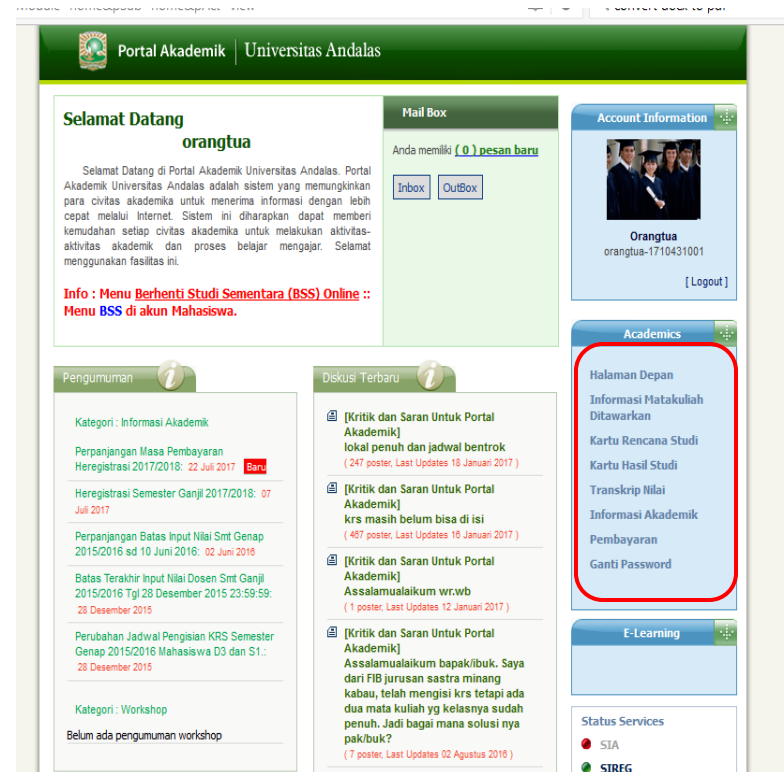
Portal Akademik | Universitas Andalas

Selamat Datang
orangtua

Selamat Datang di Portal Akademik Universitas Andalas. Portal Akademik Universitas Andalas adalah sistem yang memungkinkan para civitas akademika untuk menerima informasi dengan lebih cepat melalui Internet. Sistem ini diharapkan dapat memberi kemudahan setiap civitas akademika untuk melakukan aktivitas-aktivitas akademik dan proses belajar mengajar. Selamat menggunakan fasilitas ini.

Info : Menu Berhenti Studi Sementara (BSS) Online :: Menu BSS di akun Mahasiswa.

Mail Box

Anda memiliki ( 0 ) pesan baru

Inbox OutBox

Account Information

Orangtua
orangtua-1710431001

[ Logout ]

Academics

Halaman Depan
Informasi Matakuliah Ditawarkan
Kartu Rencana Studi
Kartu Hasil Studi
Transkrip Nilai
Informasi Akademik
Pembayaran
Ganti Password

E-Learning

Status Services
SIA
SIREG

Pengumuman

Kategori : Informasi Akademik

Perpanjangan Masa Pembayaran Heregistrasi 2017/2018: 22 Juli 2017 Baru

Heregistrasi Semester Ganjil 2017/2018: 07 Juli 2017

Perpanjangan Batas Input Nilai Smt Genap 2015/2016 sd 10 Juni 2016: 02 Juni 2016

Batas Terakhir Input Nilai Dosen Smt Ganjil 2015/2016 Tgl 28 Desember 2015 23:59:59: 28 Desember 2015

Perubahan Jadwal Pengisian KRS Semester Genap 2015/2016 Mahasiswa D3 dan S1.: 28 Desember 2015

Kategori : Workshop

Belum ada pengumuman workshop

Diskusi Terbaru

[Kritik dan Saran Untuk Portal Akademik]
lokal penuh dan jadwal bentrok
( 247 poster, Last Updates 18 Januari 2017 )

[Kritik dan Saran Untuk Portal Akademik]
krs masih belum bisa di isi
( 467 poster, Last Updates 16 Januari 2017 )

[Kritik dan Saran Untuk Portal Akademik]
Assalamualaikum wr.wb
( 1 poster, Last Updates 12 Januari 2017 )

[Kritik dan Saran Untuk Portal Akademik]
Assalamualaikum bapak/ibuk. Saya dari FIB jurusan sastra minang kabau, telah mengisi krs tetapi ada dua mata kuliah yg kelasnya sudah penuh. Jadi bagai mana solusi nya pak/buk?
( 7 poster, Last Updates 02 Agustus 2016 )